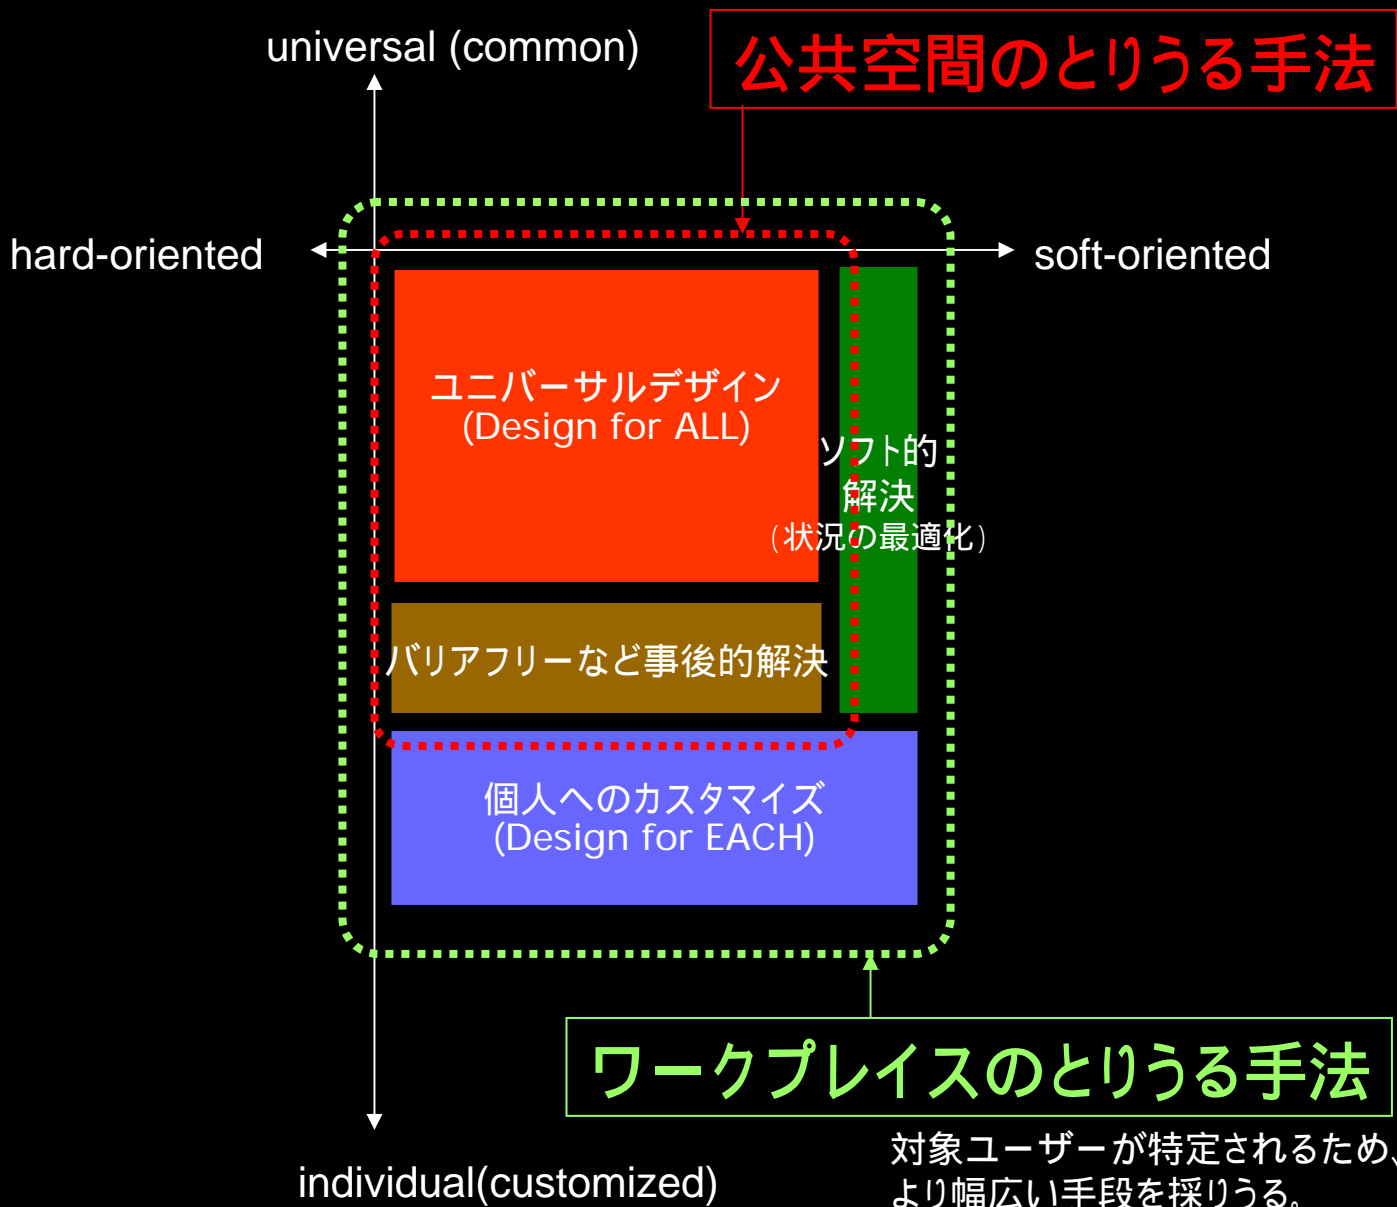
universal (common)

公共空間のとりうる手法

hard-oriented

soft-oriented

ユニバーサルデザイン
(Design for ALL)

ソフト的
解決
（状況の最適化）

バリアフリーなど事後的解決

個人へのカスタマイズ
(Design for EACH)

ワークプレイスのとりうる手法

対象ユーザーが特定されるため、
より幅広い手段を採りうる。

individual(customized)